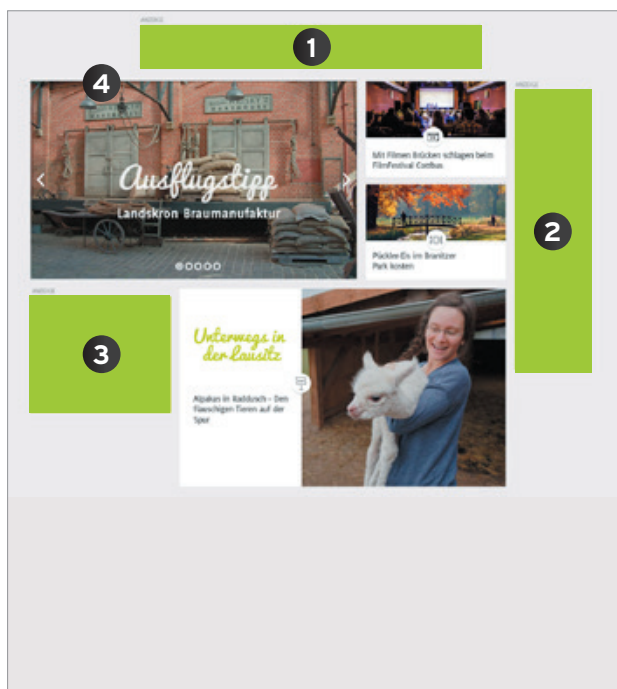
ANZEIGE

1

4

Ausflugstipp

Landskron Braumanufaktur

Mit Filmen Brücken schlagen beim FilmFestival Cottbus

Pückler-Eis im Branitzer Park kosten

ANZEIGE

2

ANZEIGE

3

Unterwegs in der Lausitz

Alpakas in Raddusch – Den flauschigen Tieren auf der Spur